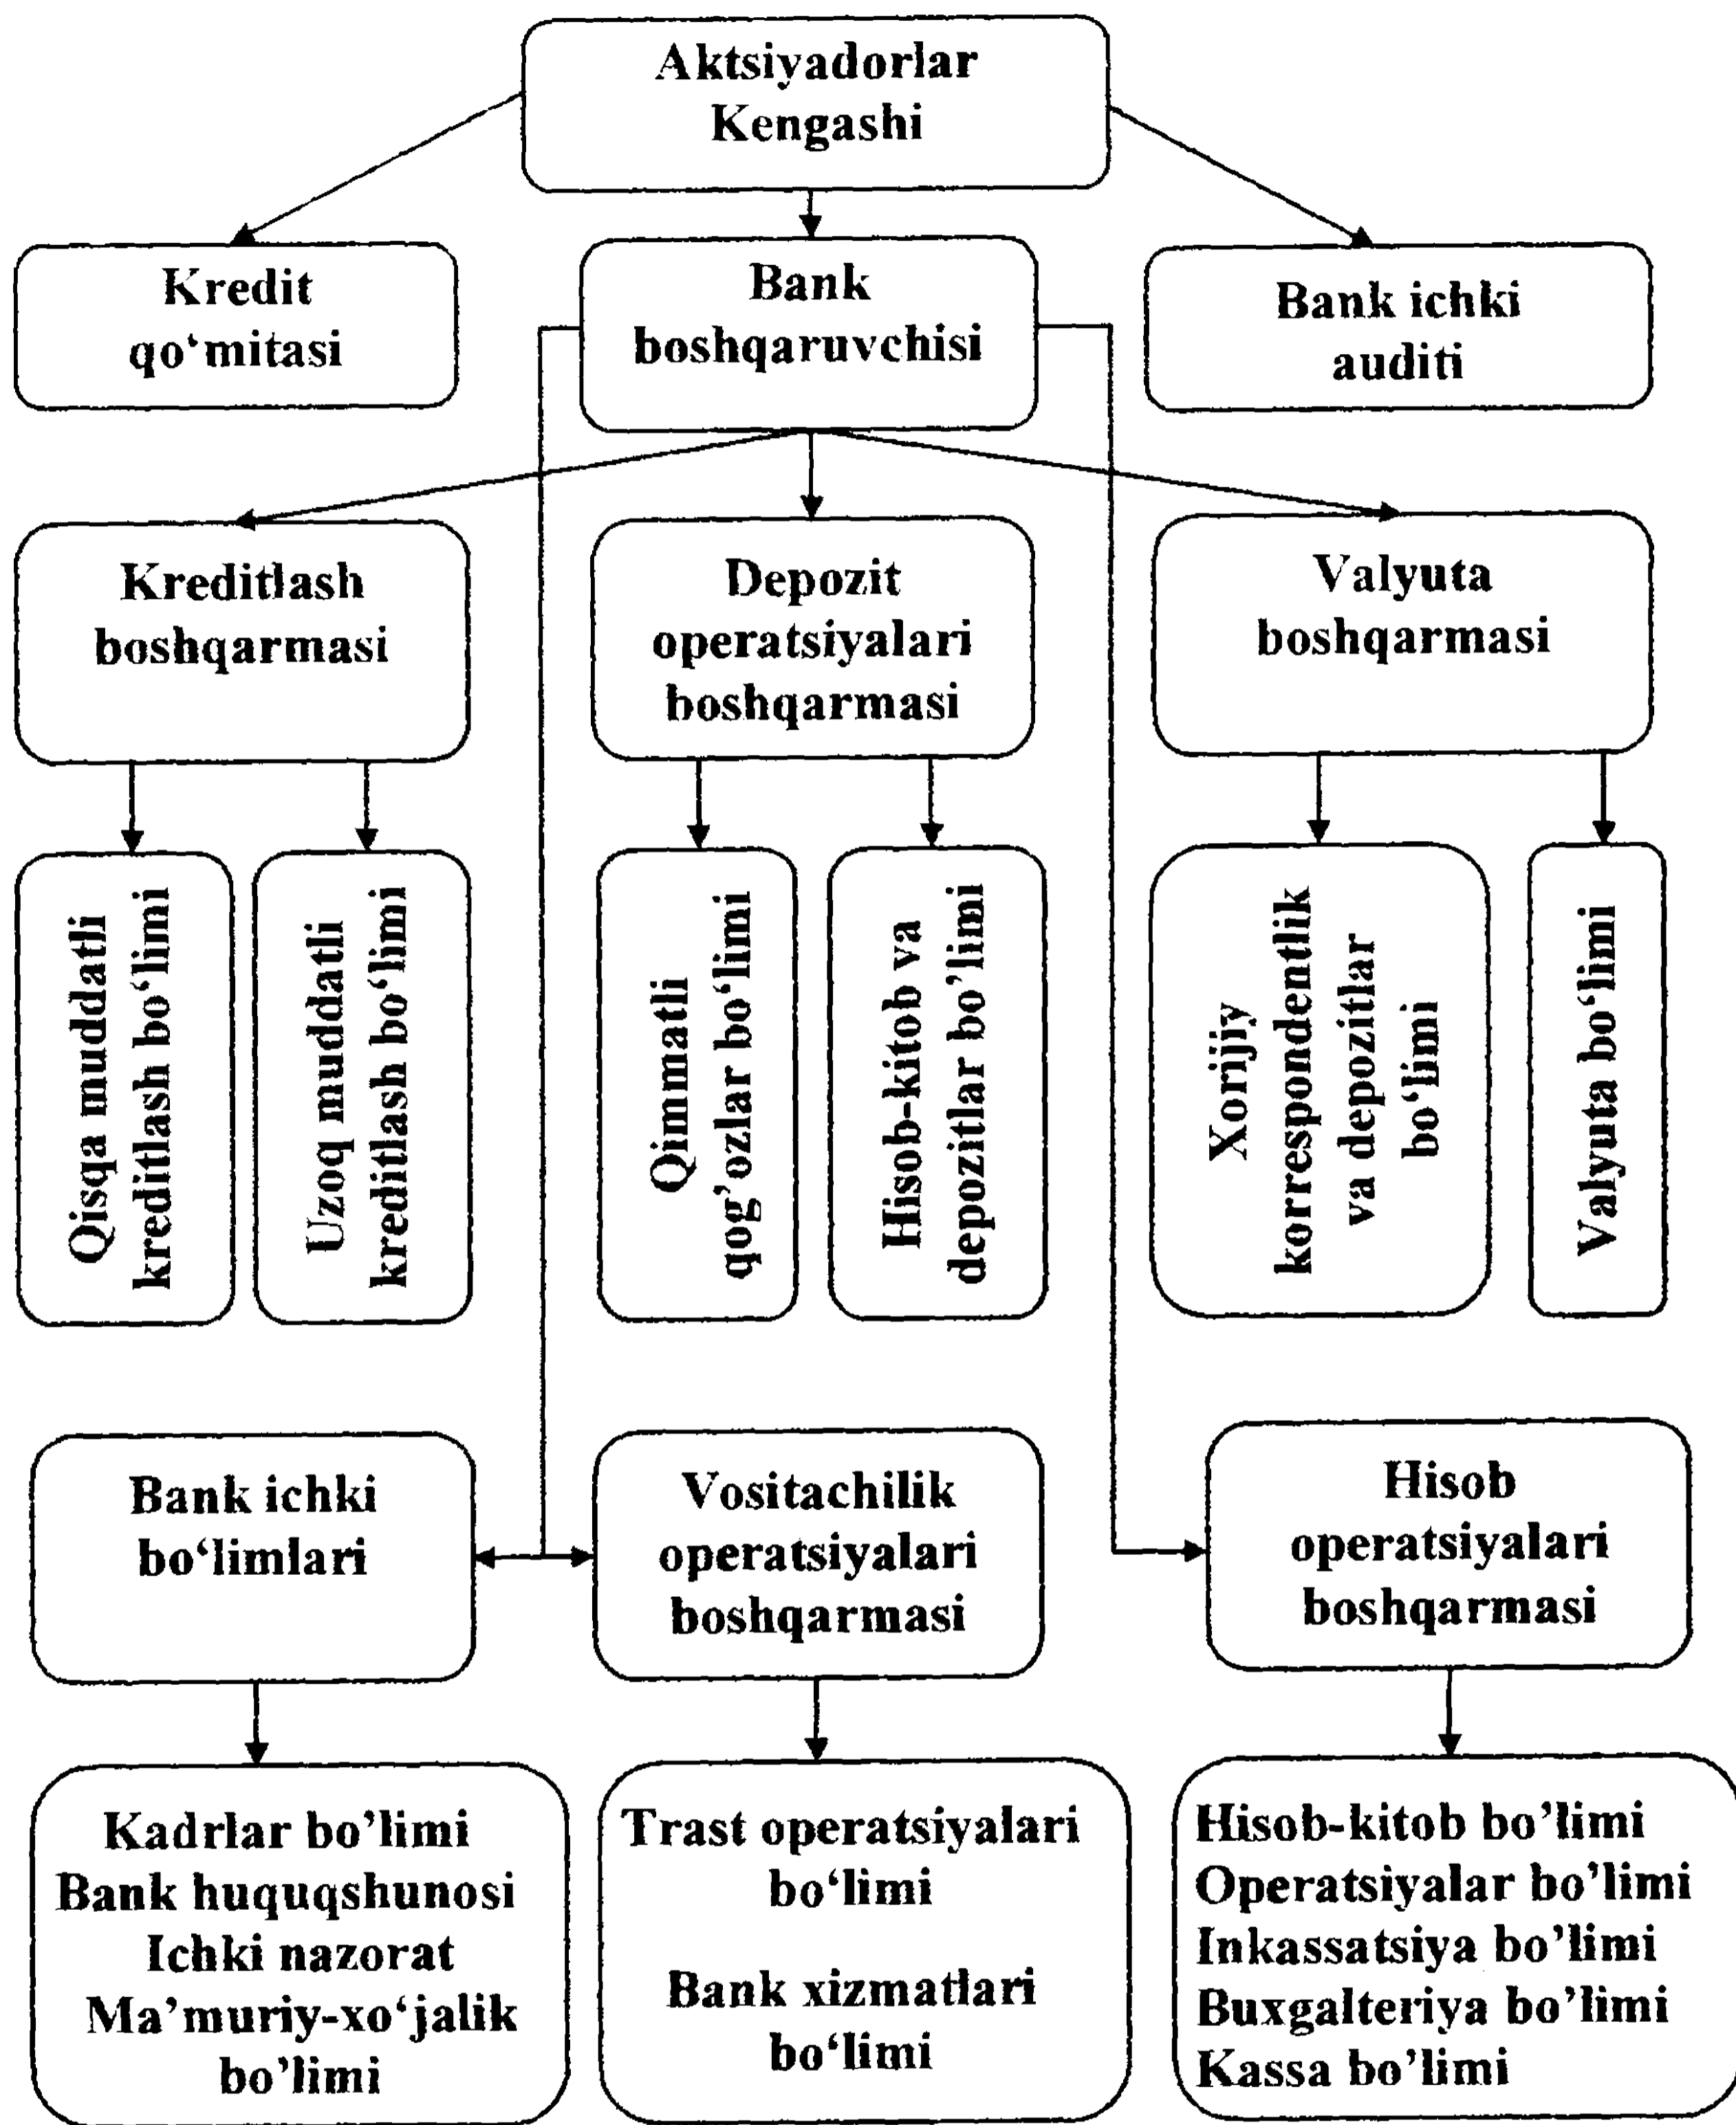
Aktsiyadorlar Kengashi

Kredit qo‘mitasi

Bank boshqaruvchisi

Bank ichki auditi

Kreditlash boshqarmasi

Depozit operatsiyalari boshqarmasi

Valyuta boshqarmasi

Qisqa muddatli kreditlash bo‘limi

Uzoq muddatli kreditlash bo‘limi

Qimmatli qog’ozlar bo‘limi

Hisob-kitob va depozitlar bo‘limi

Xorijiy korrespondentlik va depozitlar bo‘limi

Valyuta bo‘limi

Bank ichki bo‘limlari

Vositachilik operatsiyalari boshqarmasi

Hisob operatsiyalari boshqarmasi

Kadrlar bo’limi
Bank huquqshunosi
Ichki nazorat
Ma’muriy-xo‘jalik bo’limi

Trast operatsiyalari bo‘limi

Bank xizmatlari bo‘limi

Hisob-kitob bo’limi
Operatsiyalar bo’limi
Inkassatsiya bo’limi
Buxgalteriya bo’limi
Kassa bo’limi